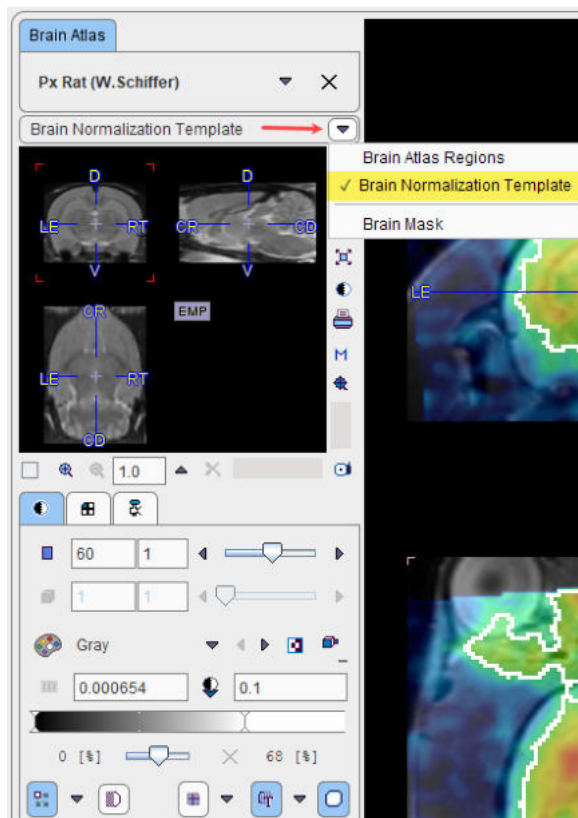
Brain Atlas

Px Rat (W.Schiffer)

Brain Normalization Template

Brain Atlas Regions
✓ Brain Normalization Template
Brain Mask

D
LE
RT
V
D
CR
CD
V
CR
LE
RT
CD
EMP
M
LE

1.0

60
1
1
1

Gray

0.000654
0.1

0 [%]
68 [%]